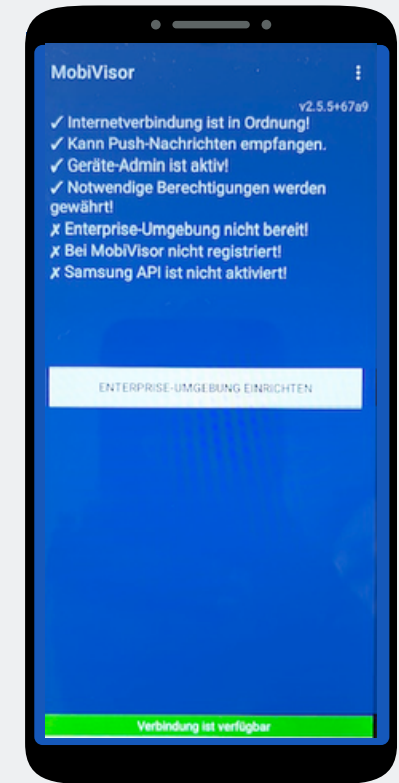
MobiVisor

v2.5.5+67a9

✓ Internetverbindung ist in Ordnung!
✓ Kann Push-Nachrichten empfangen.
✓ Geräte-Admin ist aktiv!
✓ Notwendige Berechtigungen werden gewährt!
✗ Enterprise-Umgebung nicht bereit!
✗ Bei MobiVisor nicht registriert!
✗ Samsung API ist nicht aktiviert!

ENTERPRISE-UMGEBUNG EINRICHTEN

Verbindung ist verfügbar